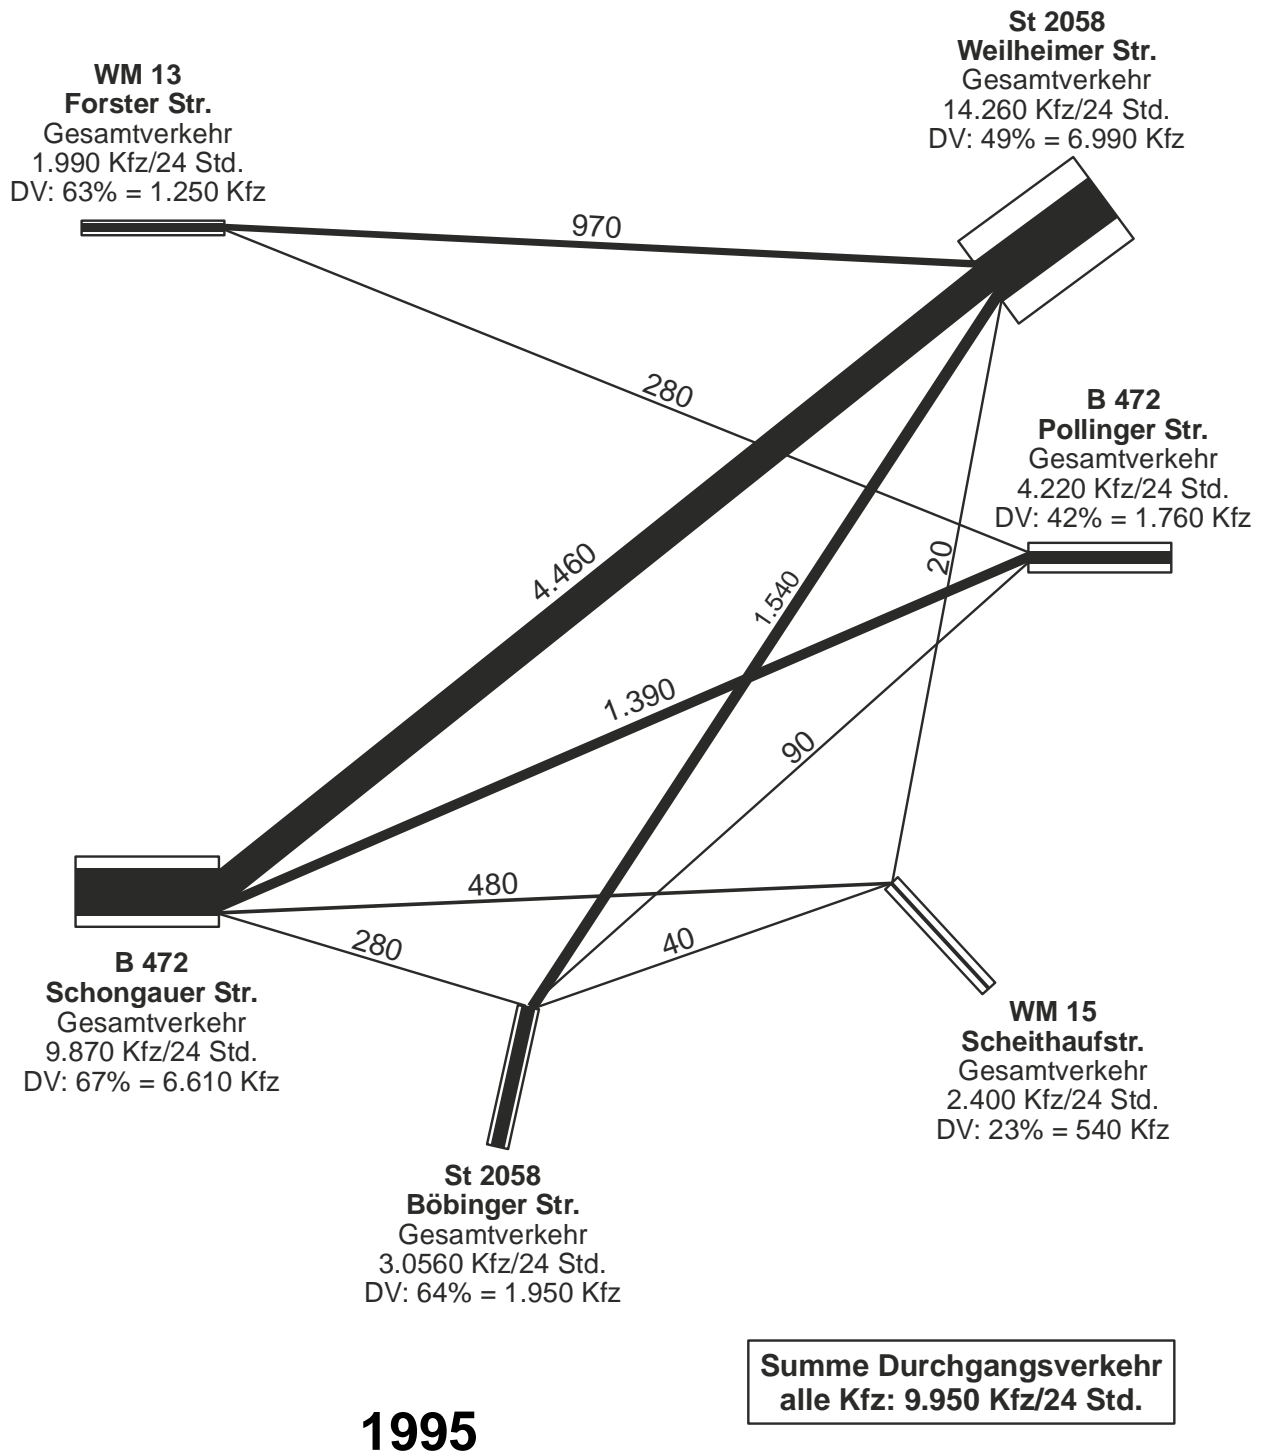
St 2058
Weilheimer Str.
Gesamtverkehr
14.260 Kfz/24 Std.
DV: 49% = 6.990 Kfz

WM 13
Forster Str.
Gesamtverkehr
1.990 Kfz/24 Std.
DV: 63% = 1.250 Kfz

970

280

B 472
Pollinger Str.
Gesamtverkehr
4.220 Kfz/24 Std.
DV: 42% = 1.760 Kfz

4.460

1.540

20

1.390

90

480

280

40

B 472
Schongauer Str.
Gesamtverkehr
9.870 Kfz/24 Std.
DV: 67% = 6.610 Kfz

WM 15
Scheithaufstr.
Gesamtverkehr
2.400 Kfz/24 Std.
DV: 23% = 540 Kfz

St 2058
Böbinger Str.
Gesamtverkehr
3.0560 Kfz/24 Std.
DV: 64% = 1.950 Kfz

Summe Durchgangsverkehr
alle Kfz: 9.950 Kfz/24 Std.

1995